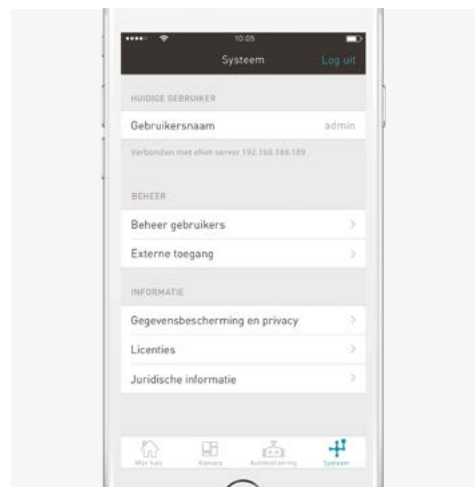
10:05

Systeem

Log uit

HUIDIGE GEBRUIKER

Gebruikersnaam admin

Verbonden met eNet server 192.168.188.189

BEHEER

Beheer gebruikers

Externe toegang

INFORMATIE

Gegevensbescherming en privacy

Licenties

Juridische informatie

Mijn huis

Ruimte

Automatisering

Systeem